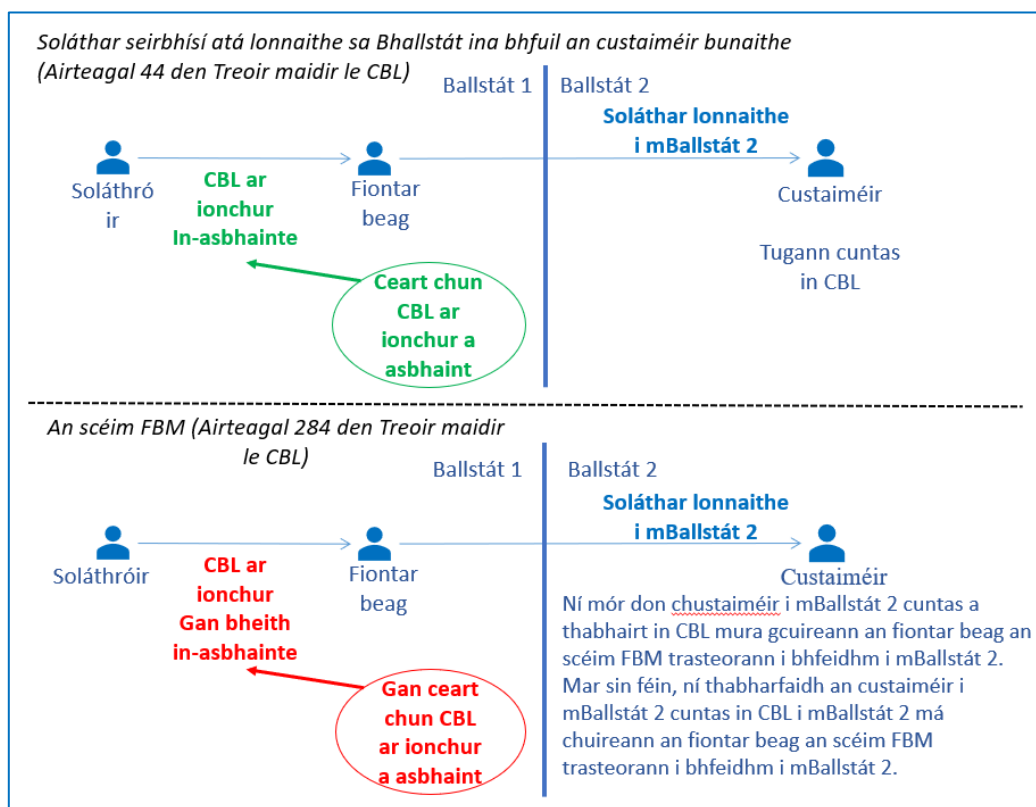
Soláthar seirbhísí atá lonnaithe sa Bhallstát ina bhfuil an custaiméir bunaithe (Airteagal 44 den Treoir maidir le CBL)

Ballstát 1

Ballstát 2

Soláthar lonnaithe i mBallstát 2

Soláthróir

CBL ar ionchur In-asbhainte

Fiontar beag

Custaiméir

Tugann cuntas in CBL

Ceart chun CBL ar ionchur a asbhaint

An scéim FBM (Airteagal 284 den Treoir maidir le CBL)

Ballstát 1

Ballstát 2

Soláthar lonnaithe i mBallstát 2

Soláthróir

CBL ar ionchur Gan bheith in-asbhainte

Fiontar beag

Custaiméir

Ní mór don chustaiméir i mBallstát 2 cuntas a thabhairt in CBL mura gcuireann an fiontar beag an scéim FBM trasteorann i bhfeidhm i mBallstát 2. Mar sin féin, ní thabharfaidh an custaiméir i mBallstát 2 cuntas in CBL i mBallstát 2 má chuireann an fiontar beag an scéim FBM trasteorann i bhfeidhm i mBallstát 2.

Gan ceart chun CBL ar ionchur a asbhaint